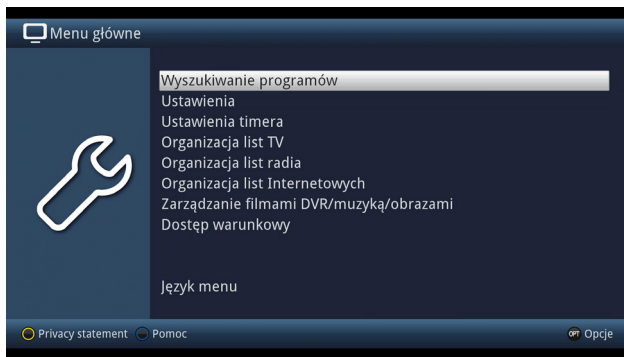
Menu główne

Wyszukiwanie programów
Ustawienia
Ustawienia timera
Organizacja list TV
Organizacja list radia
Organizacja list Internetowych
Zarządzanie filmami DVR/muzyką/obrazami
Dostęp warunkowy

Język menu

Privacy statement Pomoc OPT Opcje